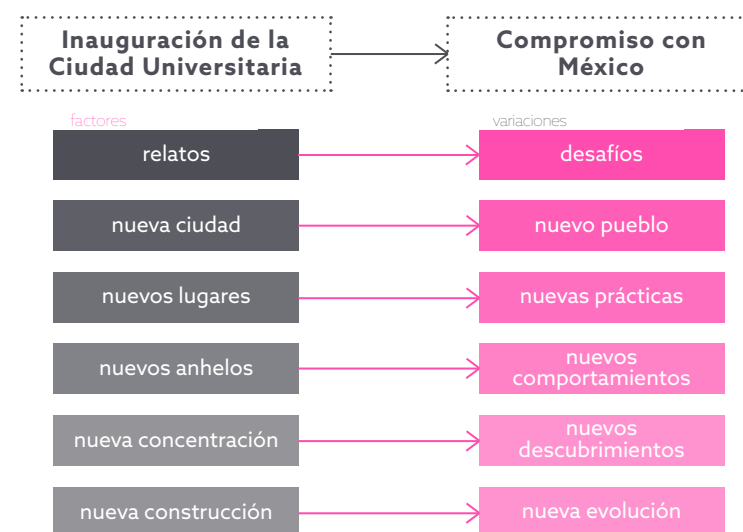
Inauguración de la Ciudad Universitaria

Compromiso con México

factores

variaciones

relatos

desafíos

nueva ciudad

nuevo pueblo

nuevos lugares

nuevas prácticas

nuevos anhelos

nuevos comportamientos

nueva concentración

nuevos descubrimientos

nueva construcción

nueva evolución